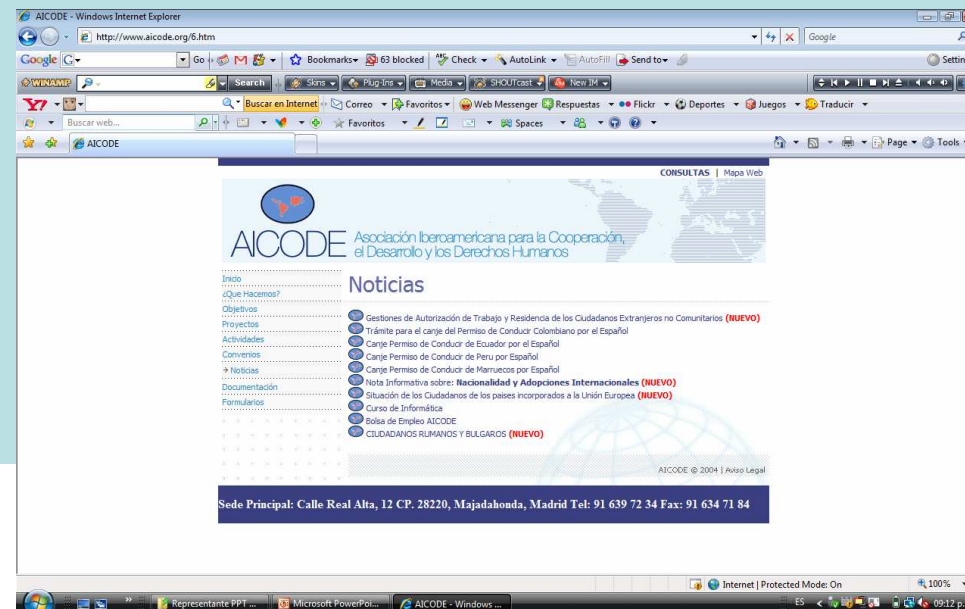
AICODE - Windows Internet Explorer
http://www.aicode.org/6.htm
Google
Google G- Go Bookmarks 63 blocked Check AutoLink AutoFill Send to Settings
WINAMP Search Skins Plug-Ins Media SHOUTcast New IM
Y! Buscar en Internet Correo Favoritos Web Messenger Respuestas Flickr Deportes Juegos Traducir
Buscar web... Favoritos Spaces
AICODE
Page Tools

CONSULTAS | Mapa Web

AICODE Asociación Iberoamericana para la Cooperación, el Desarrollo y los Derechos Humanos

Inicio
¿Que Hacemos?
Objetivos
Proyectos
Actividades
Convenios
→ Noticias
Documentación
Formularios

Noticias

Gestiones de Autorización de Trabajo y Residencia de los Ciudadanos Extranjeros no Comunitarios (NUEVO)
Trámite para el canje del Permiso de Conducir Colombiano por el Español
Canje Permiso de Conducir de Ecuador por el Español
Canje Permiso de Conducir de Peru por Español
Canje Permiso de Conducir de Marruecos por Español
Nota Informativa sobre: Nacionalidad y Adopciones Internacionales (NUEVO)
Situación de los Ciudadanos de los paises incorporados a la Unión Europea (NUEVO)
Curso de Informática
Bolsa de Empleo AICODE
CIUDADANOS RUMANOS Y BULGAROS (NUEVO)

AICODE © 2004 | Aviso Legal

Sede Principal: Calle Real Alta, 12 CP. 28220, Majadahonda, Madrid Tel: 91 639 72 34 Fax: 91 634 71 84

Internet | Protected Mode: On 100%
Representante PPT ... Microsoft PowerPoi... AICODE - Windows ... ES 09:12 p.